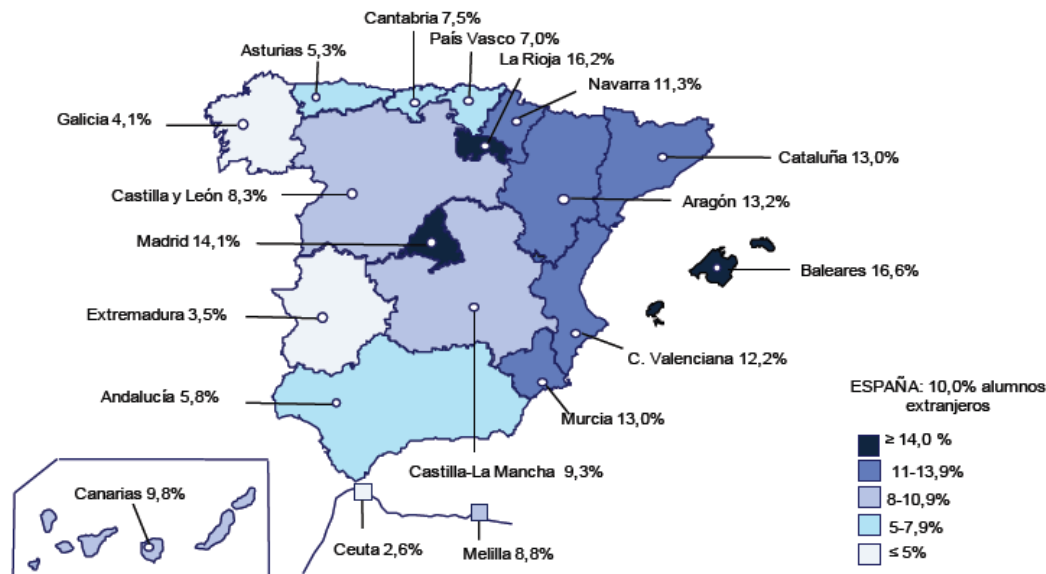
Cantabria 7,5%
País Vasco 7,0%
Asturias 5,3%
La Rioja 16,2%
Navarra 11,3%
Galicia 4,1%
Cataluña 13,0%
Castilla y León 8,3%
Aragón 13,2%
Madrid 14,1%
Baleares 16,6%
Extremadura 3,5%
C. Valenciana 12,2%
Andalucía 5,8%
ESPAÑA: 10,0% alumnos extranjeros
Murcia 13,0%
Castilla-La Mancha 9,3%
Canarias 9,8%
Ceuta 2,6%
Melilla 8,8%

≥ 14,0 %
11-13,9%
8-10,9%
5-7,9%
≤ 5%